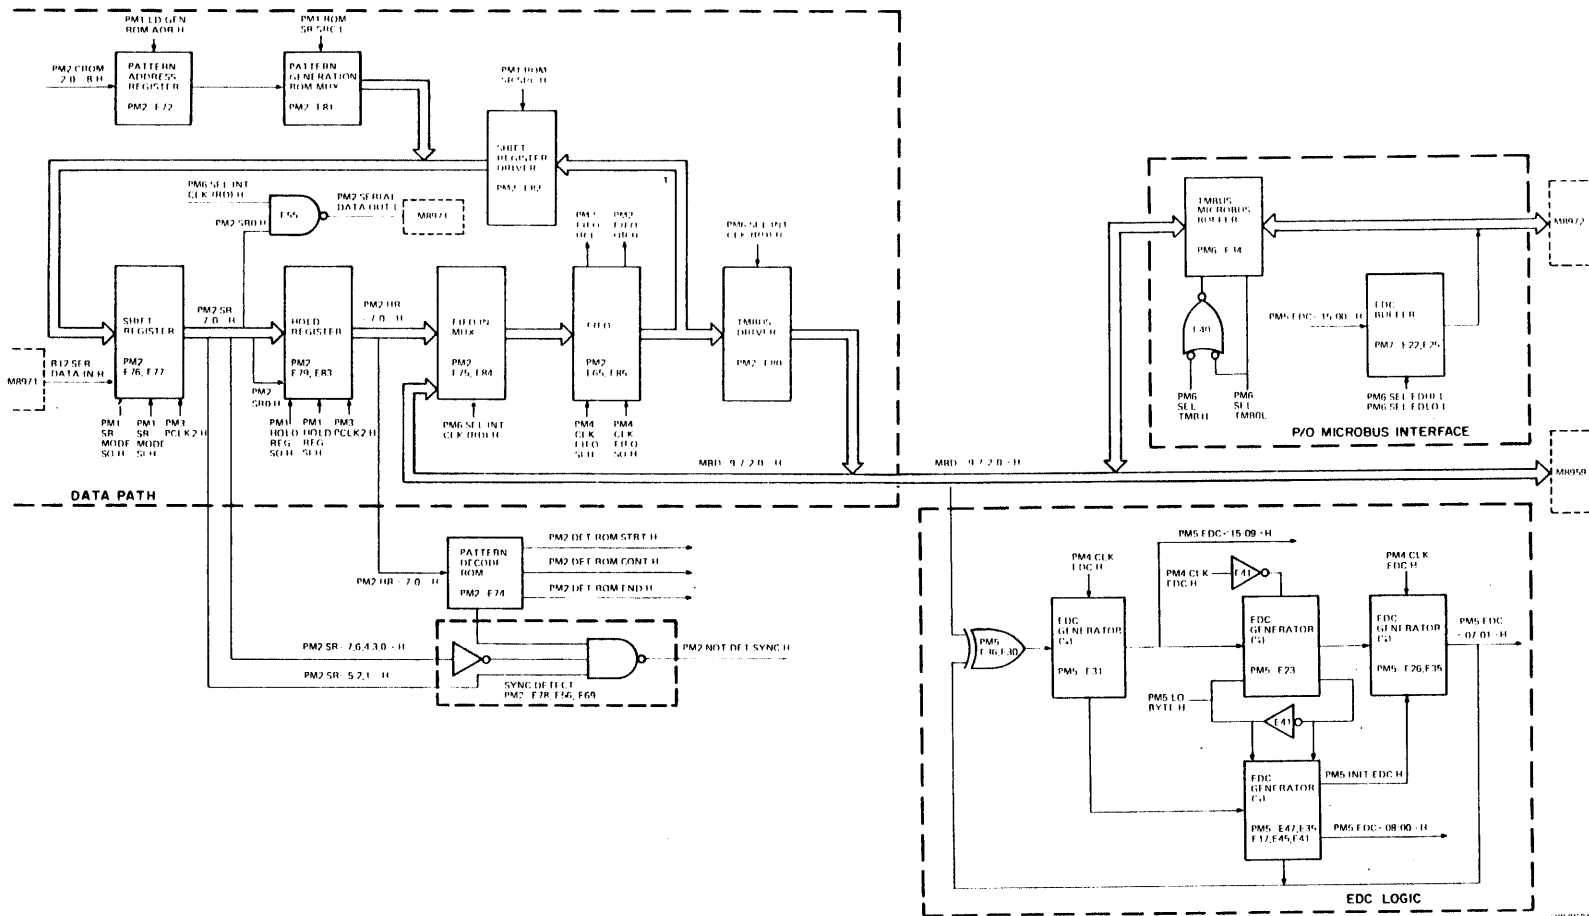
PM1 LD GEN ROM ADR H

PM1 ROM SR SPCL

PM2 CROM 2:0 B H

PATTERN ADDRESS REGISTER

PM2 E72

PATTERN GENERATION ROM MUX

PM2 E81

PM1 ROM SR SPCL H

SHIFT REGISTER DRIVER

PM2 E82

PM6 SEL INT CLK (ROL)H

PM2 SERIAL DATA OUT L

PM2 SR0 H

E55

M8971

PM1 FIFO REL

PM2 FIFO ORH

PM6 SEL INT CLK (ROL)H

SHIFT REGISTER

PM2 E76, E77

PM2 SR 7:0 H

PM2 SR0 H

HOLD REGISTER

PM2 E79, E83

PM2 HR 7:0 H

FIFO IN MUX

PM2 E75, E84

FIFO

PM2 E65, E85

TMBUS DRIVER

PM2 E80

R12 SER DATA IN H

M8971

PM1 SR MODE S0 H

PM1 SR MODE S1 H

PM3 PCLK2 H

PM1 HOLD REG S0 H

PM1 HOLD REG S1 H

PM3 PCLK2 H

PM6 SEL INT CLK (ROL)H

PM4 CLK FIFO S1 H

PM4 CLK FIFO S0 H

MBD 9,7:2,0 H

MBD 9,7:2,0 H

DATA PATH

PATTERN DECODE ROM

PM2 E74

PM2 DET ROM STRT H

PM2 DET ROM CONT H

PM2 DET ROM END H

PM2 HR 7:0 H

PM2 SR 7,6,4,3,0 H

PM2 SR 5,2,1 H

PM2 NOT DET SYNC H

SYNC DETECT PM2 E78, E56, E69

TMBUS MICROBUS BUFFER

PM6 E34

E40

PM6 SEL TMB H

PM6 SEL TMB0L

PM5 EDC 15:00 H

EDC BUFFER

PM7 E22,E26

PM6 SEL EDO L
PM6 SEL EDO L

P/O MICROBUS INTERFACE

M8972

M8959

PM5 EDC 15:09 H

PM4 CLK EDC H

PM4 CLK EDC H

E41

PM4 CLK EDC H

PM5 E36,E30

EDC GENERATOR (a)

PM5 E31

EDC GENERATOR (b)

PM5 E23

EDC GENERATOR (c)

PM5 E26,E35

PM5 EDC 07:01 H

PM5 LO BYTE H

E41

EDC GENERATOR (d)

PM5 INIT EDC H

PM5 E47,E39 E12,E45,E41

PM5 EDC 08:00 H

EDC LOGIC